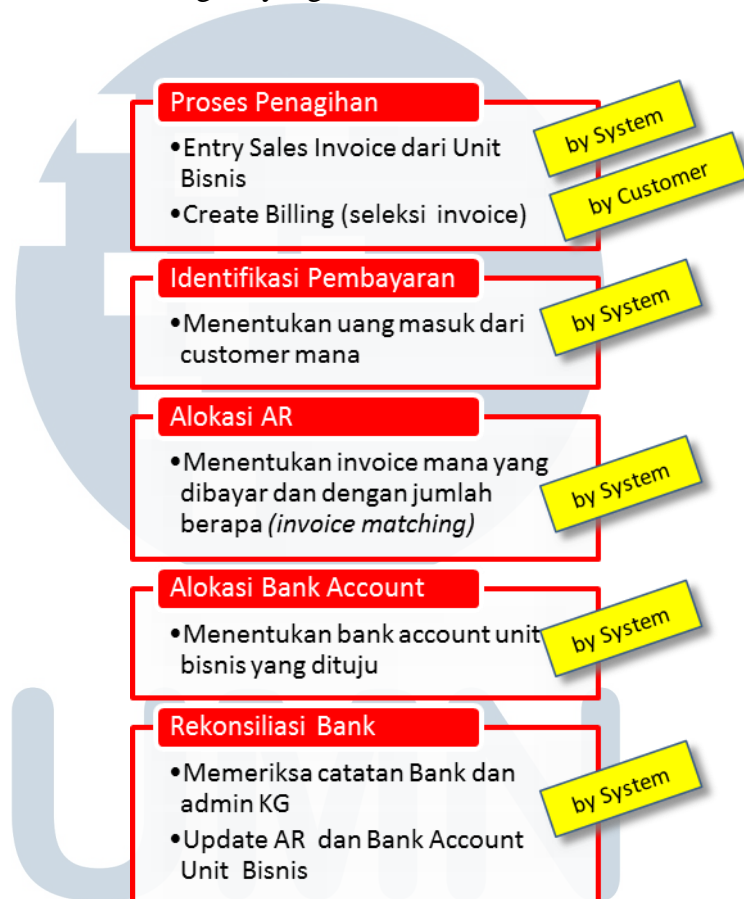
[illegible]

Proses Penagihan

•Entry Sales Invoice dari Unit Bisnis

•Create Billing (seleksi invoice)

by System

by Customer

Identifikasi Pembayaran

•Menentukan uang masuk dari customer mana

by System

Alokasi AR

•Menentukan invoice mana yang dibayar dan dengan jumlah berapa *(invoice matching)*

by System

Alokasi Bank Account

•Menentukan bank account unit bisnis yang dituju

by System

Rekonsiliasi Bank

•Memeriksa catatan Bank dan admin KG

•Update AR dan Bank Account Unit Bisnis

by System